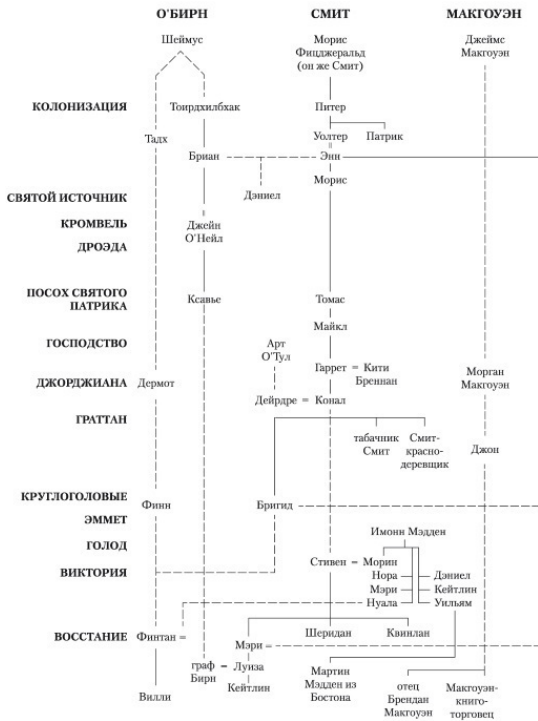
О'БИРН СМИТ МАКГОУЭН

Шеймус

Морис Фицджеральд (он же Смит)

Джеймс Макгоуэн

КОЛОНИЗАЦИЯ

Тоирдхилбхак

Питер

Тадх

Уолтер

Патрик

Бриан

Энн

Морис

Дэниел

СВЯТОЙ ИСТОЧНИК

КРОМВЕЛЬ

Джейн О'Нейл

ДРОЭДА

ПОСОХ СВЯТОГО ПАТРИКА

Ксавье

Томас

Майкл

ГОСПОДСТВО

Арт О'Тул

Гаррет = Кити Бреннан

ДЖОРДЖИАНА

Дермот

Морган Макгоуэн

Дейрдре = Конал

ГРАТТАН

табачник Смит

Смит-краснодеревщик

Джон

КРУГЛОГОЛОВЫЕ

Финн

Бригид

ЭММЕТ

Имонн Мэдден

ГОЛОД

Стивен = Морин

ВИКТОРИЯ

Нора — Дэниел

Мэри — Кейтлин

Нуала — Уильям

ВОССТАНИЕ

Финтан =

Мэри

Шеридан

Квинлан

граф Бирн = Луиза

Кейтлин

Мартин Мэдден из Бостона

отец Брендан Макгоуэн

Макгоуэн-книготорговец

Вилли